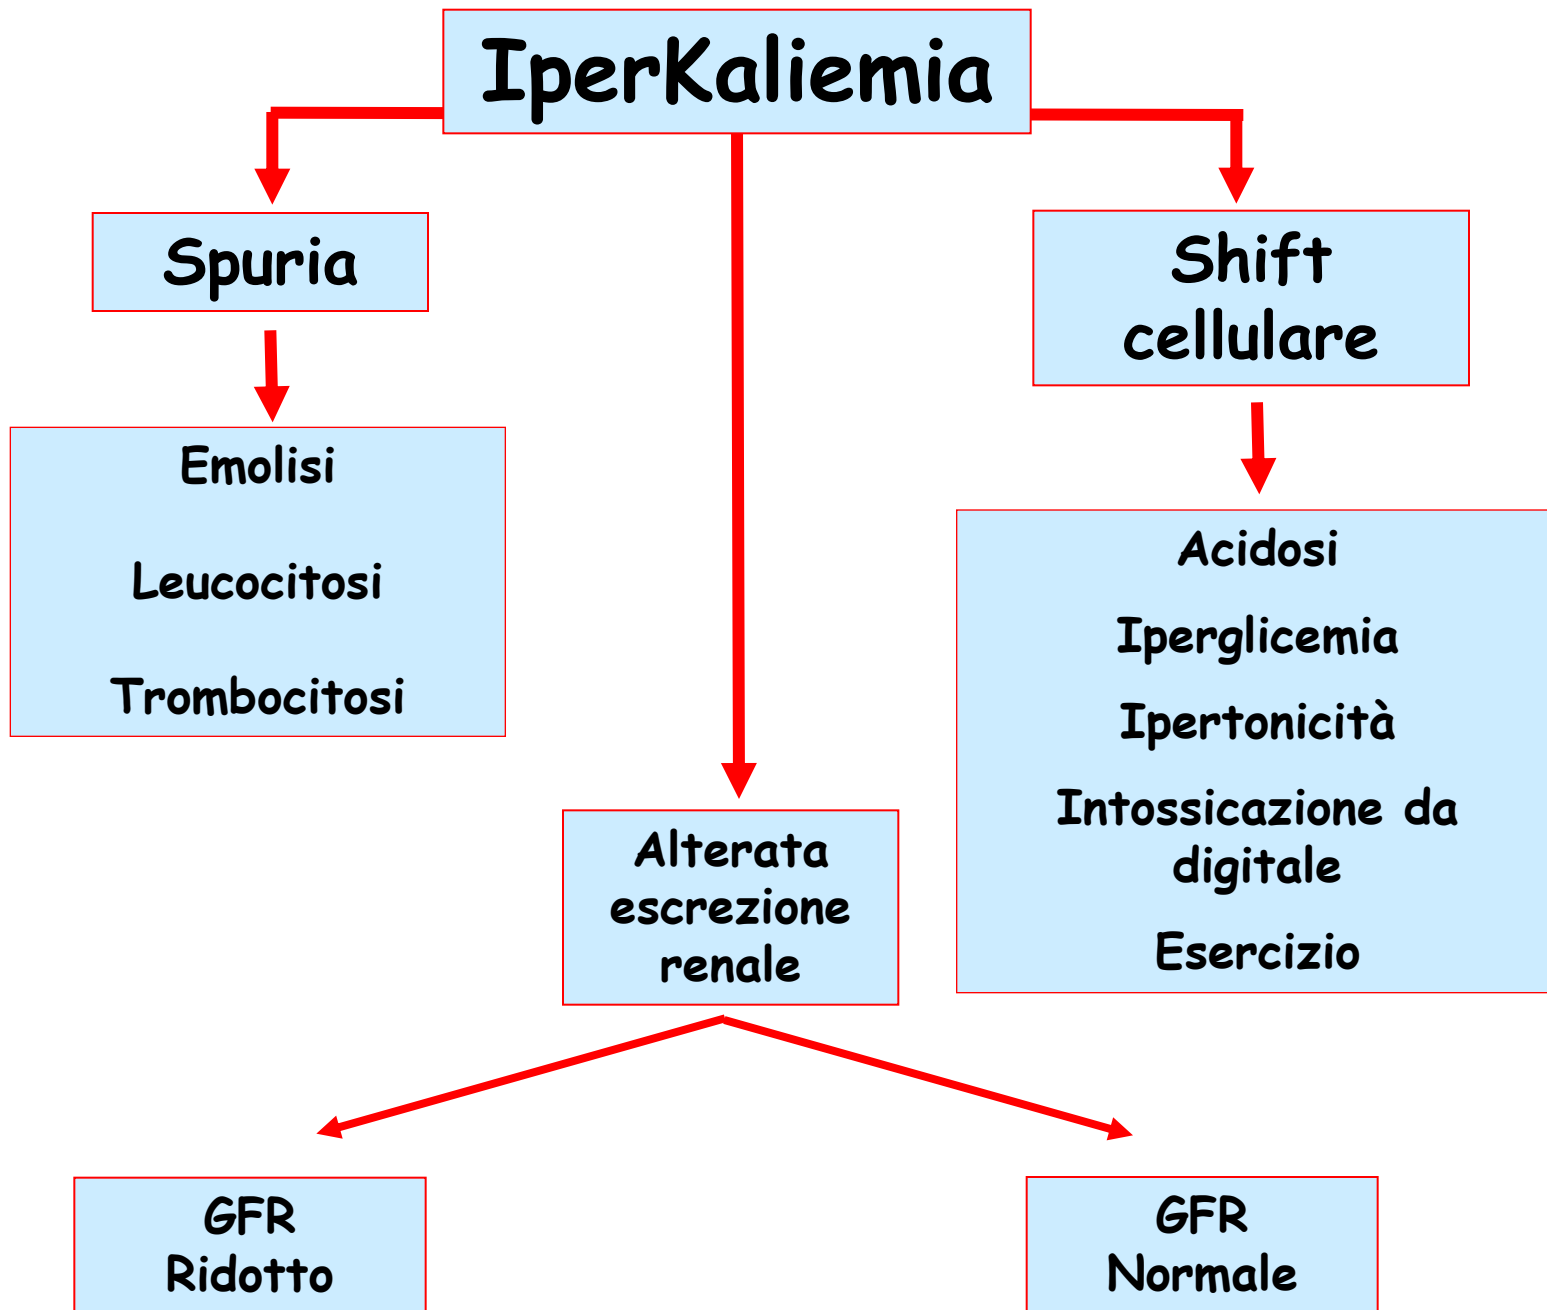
IperKaliemia

Spuria

Emolisi

Leucocitosi

Trombocitosi

Alterata escrezione renale

Shift cellulare

Acidosi

Iperglicemia

Ipertonicità

Intossicazione da digitale

Esercizio

GFR Ridotto

GFR Normale